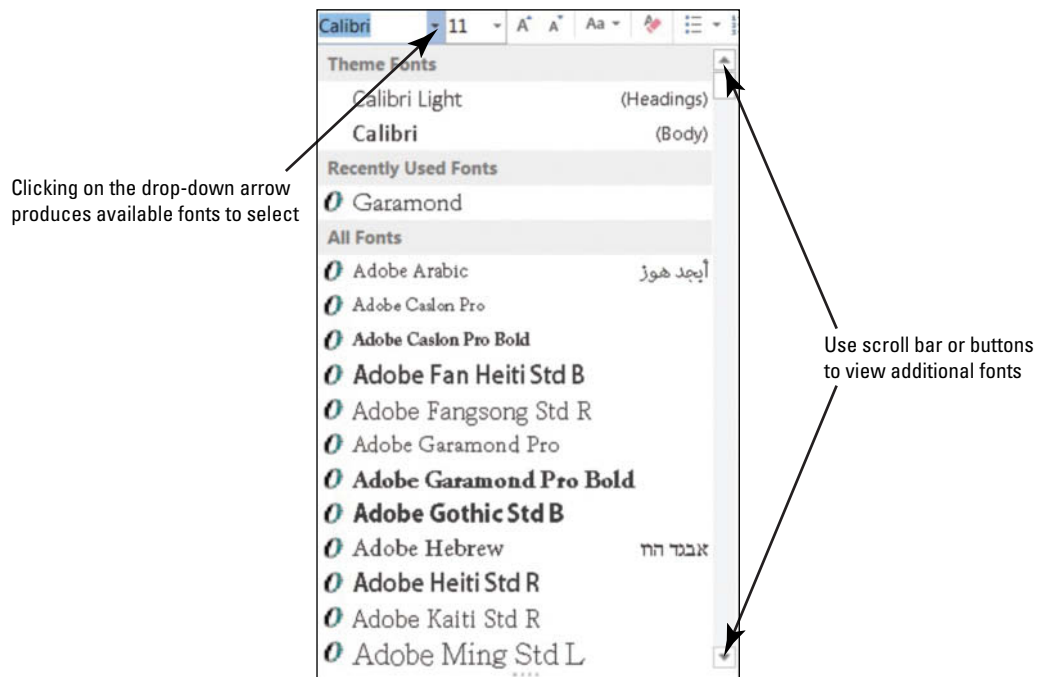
Calibri 11 A A Aa

Theme Fonts

Calibri Light (Headings)

Calibri (Body)

Recently Used Fonts

Garamond

All Fonts

Adobe Arabic أبجد هوز

Adobe Caslon Pro

Adobe Caslon Pro Bold

Adobe Fan Heiti Std B

Adobe Fangsong Std R

Adobe Garamond Pro

Adobe Garamond Pro Bold

Adobe Gothic Std B

Adobe Hebrew אבגד הוז

Adobe Heiti Std R

Adobe Kaiti Std R

Adobe Ming Std L

Clicking on the drop-down arrow produces available fonts to select

Use scroll bar or buttons to view additional fonts